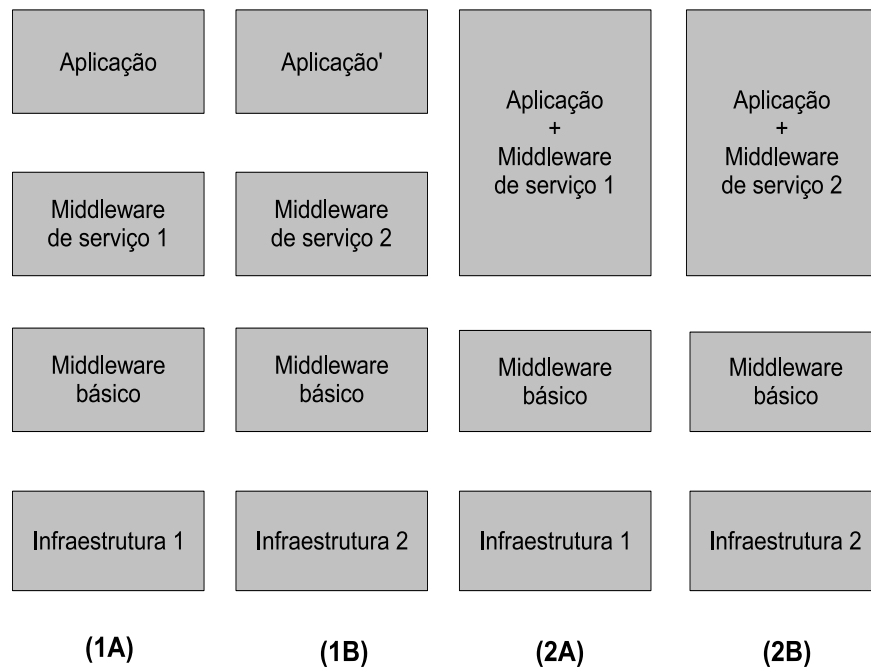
Aplicação

Middleware de serviço 1

Middleware básico

Infraestrutura 1

(1A)

Aplicação'

Middleware de serviço 2

Middleware básico

Infraestrutura 2

(1B)

Aplicação + Middleware de serviço 1

Middleware básico

Infraestrutura 1

(2A)

Aplicação + Middleware de serviço 2

Middleware básico

Infraestrutura 2

(2B)